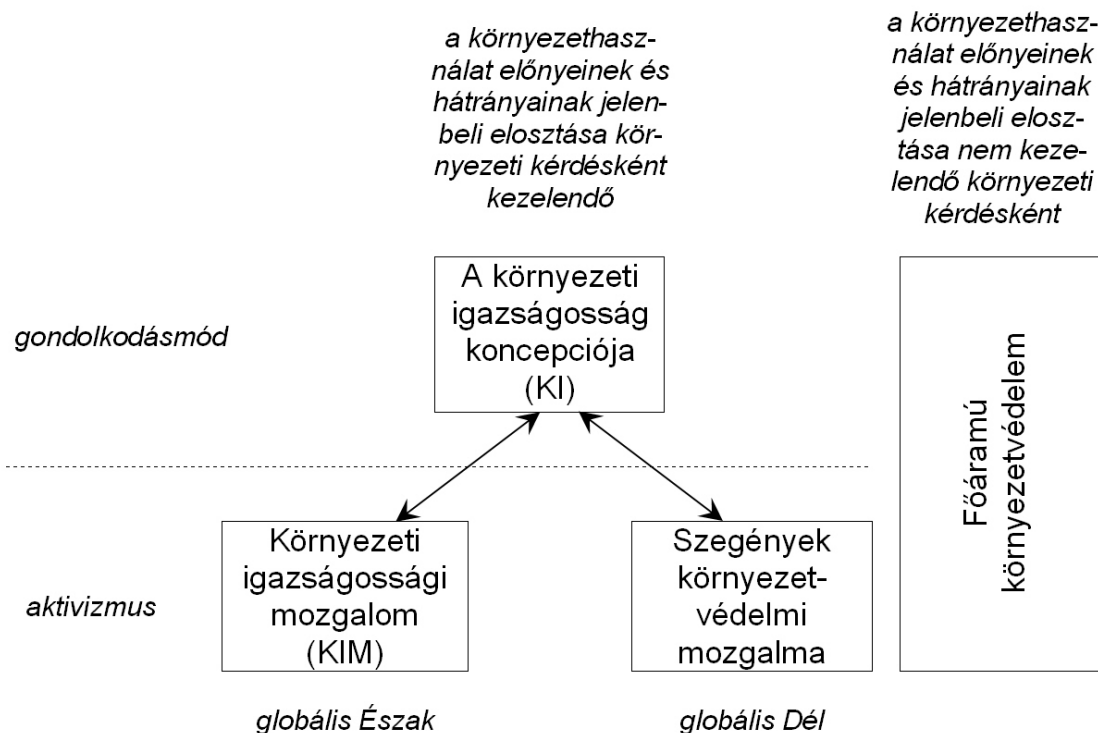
a környezethasználat előnyeinek és hátrányainak jelenbeli elosztása környezeti kérdésként kezelendő

a környezethasználat előnyeinek és hátrányainak jelenbeli elosztása nem kezelendő környezeti kérdésként

gondolkodásmód

A környezeti igazságosság koncepciója (KI)

Főáramú környezetvédelem

aktivizmus

Környezeti igazságossági mozgalom (KIM)

Szegények környezetvédelmi mozgalma

globális Észak

globális Dél